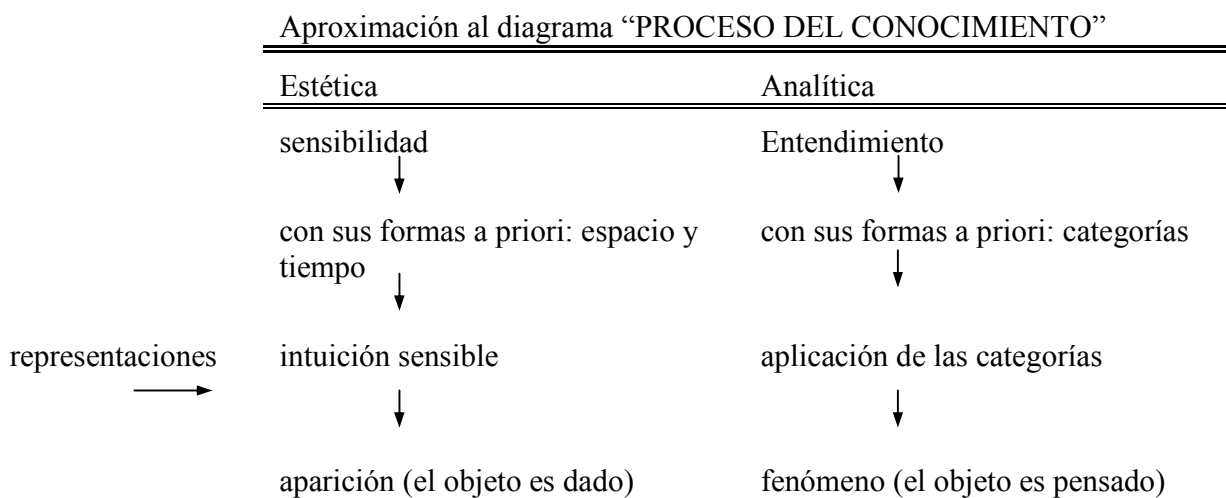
Aproximación al diagrama “PROCESO DEL CONOCIMIENTO”

| Estética | Analítica |
|---|---|
| sensibilidad | Entendimiento |
| con sus formas a priori: espacio y tiempo | con sus formas a priori: categorías |
| intuición sensible | aplicación de las categorías |
| aparición (el objeto es dado) | fenómeno (el objeto es pensado) |

representaciones